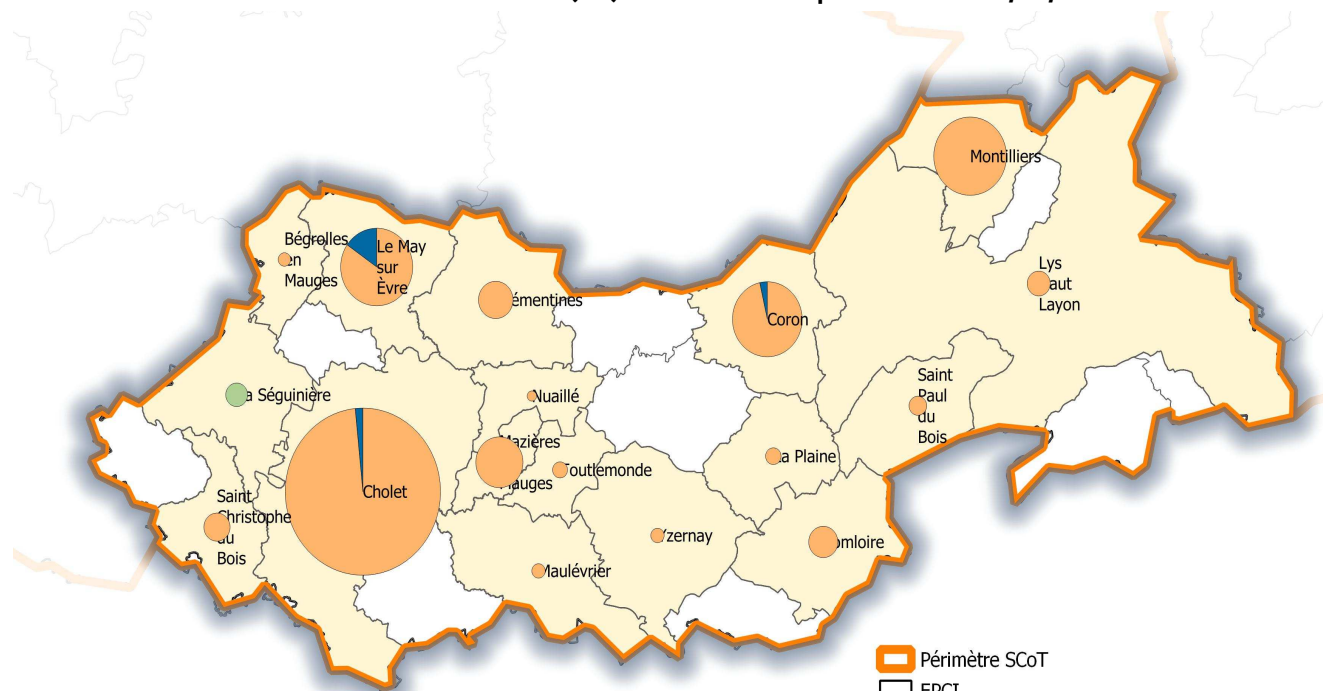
Montilliers

Bégrolles en Mauges

Le May sur Èvre

Lys Haut Layon

émentines

Coron

La Séguinière

Nuaillé

Saint Paul du Bois

Mazières en Mauges

Toutlemonde

La Plaine

Saint Christophe du Bois

Cholet

Yzernay

Somloire

Maulévrier

Périmètre SCoT

EPCI